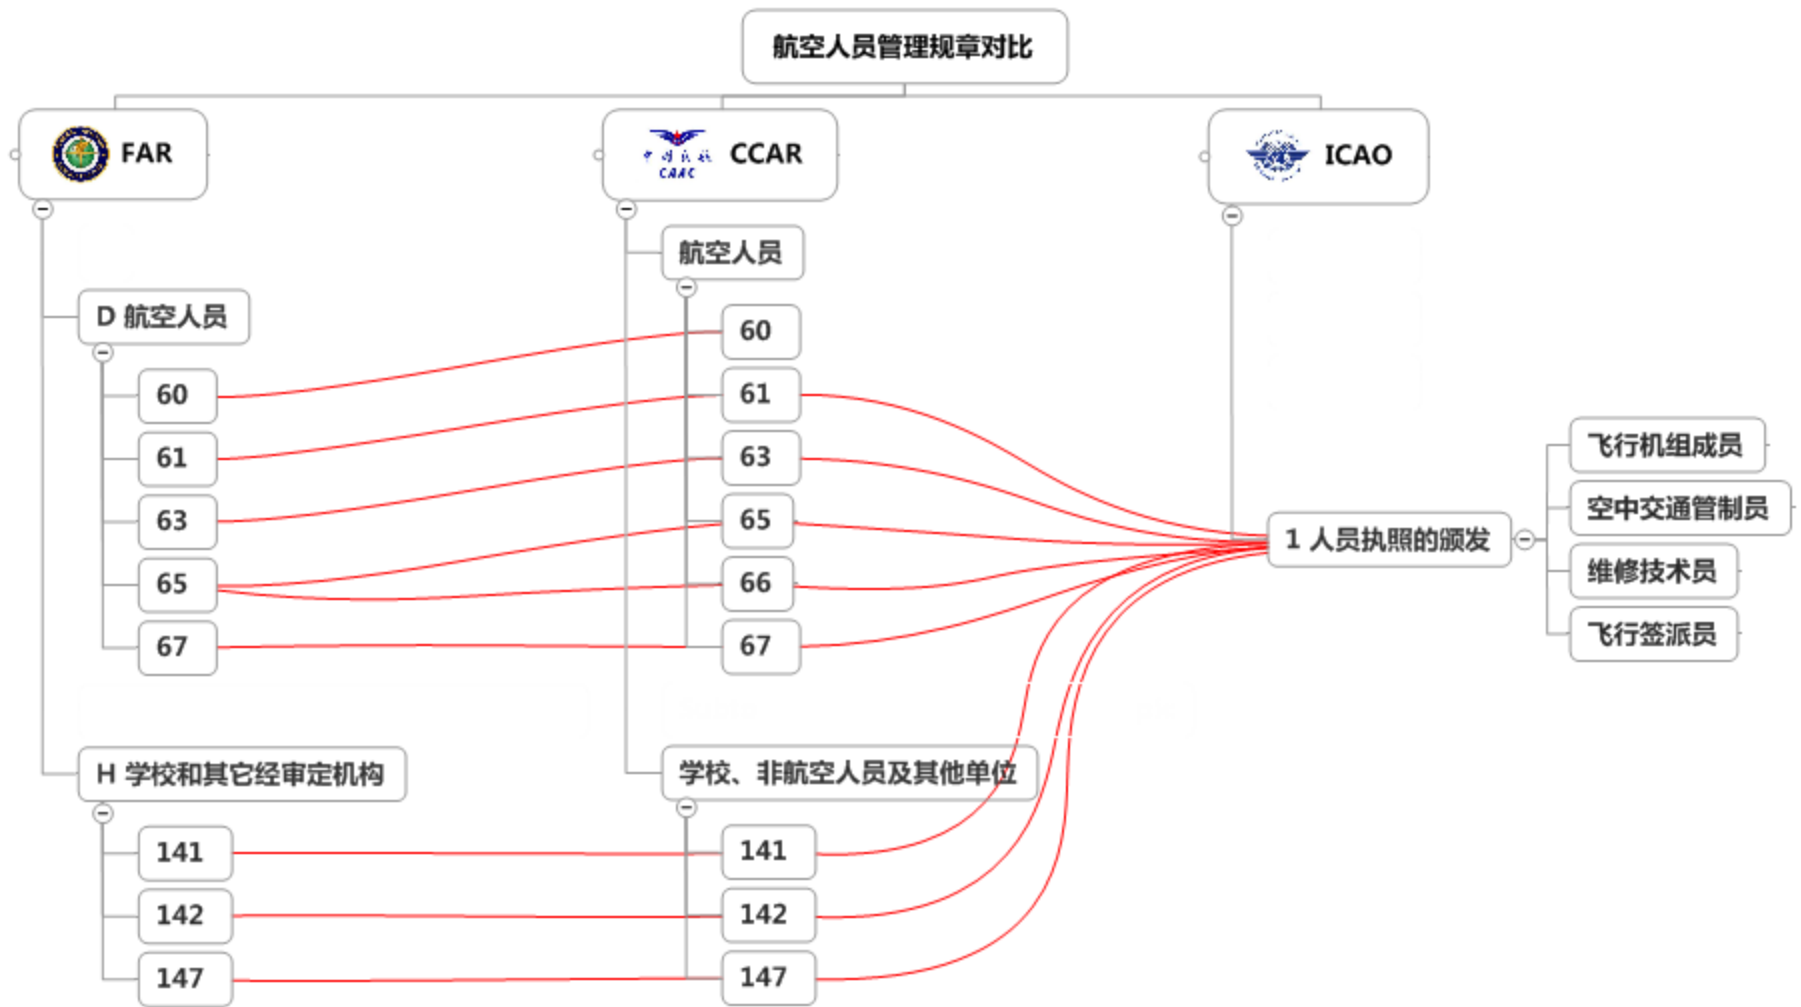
航空人员管理规章对比

FAR

D 航空人员

60

61

63

65

67

H 学校和其它经审定机构

141

142

147

中国民航 CAAC CCAR

航空人员

60

61

63

65

66

67

学校、非航空人员及其他单位

141

142

147

ICAO

1 人员执照的颁发

飞行机组成员

空中交通管制员

维修技术员

飞行签派员